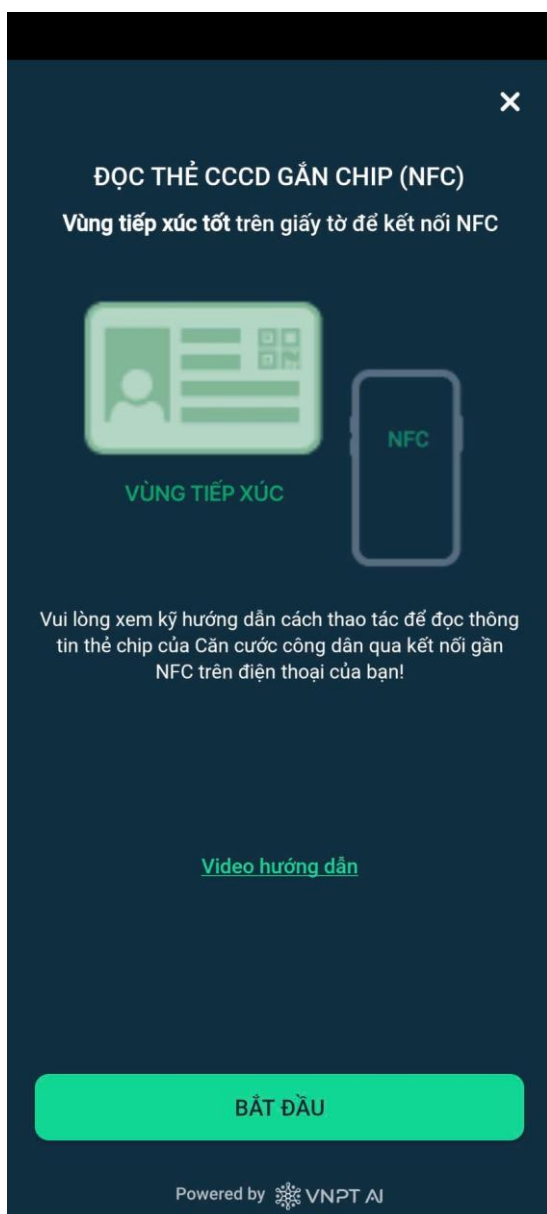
×

ĐỌC THẺ CCCD GẮN CHIP (NFC)

Vùng tiếp xúc tốt trên giấy tờ để kết nối NFC

VÙNG TIẾP XÚC

NFC

Vui lòng xem kỹ hướng dẫn cách thao tác để đọc thông tin thẻ chip của Căn cước công dân qua kết nối gần NFC trên điện thoại của bạn!

Video hướng dẫn

BẮT ĐẦU

Powered by VNPT AI